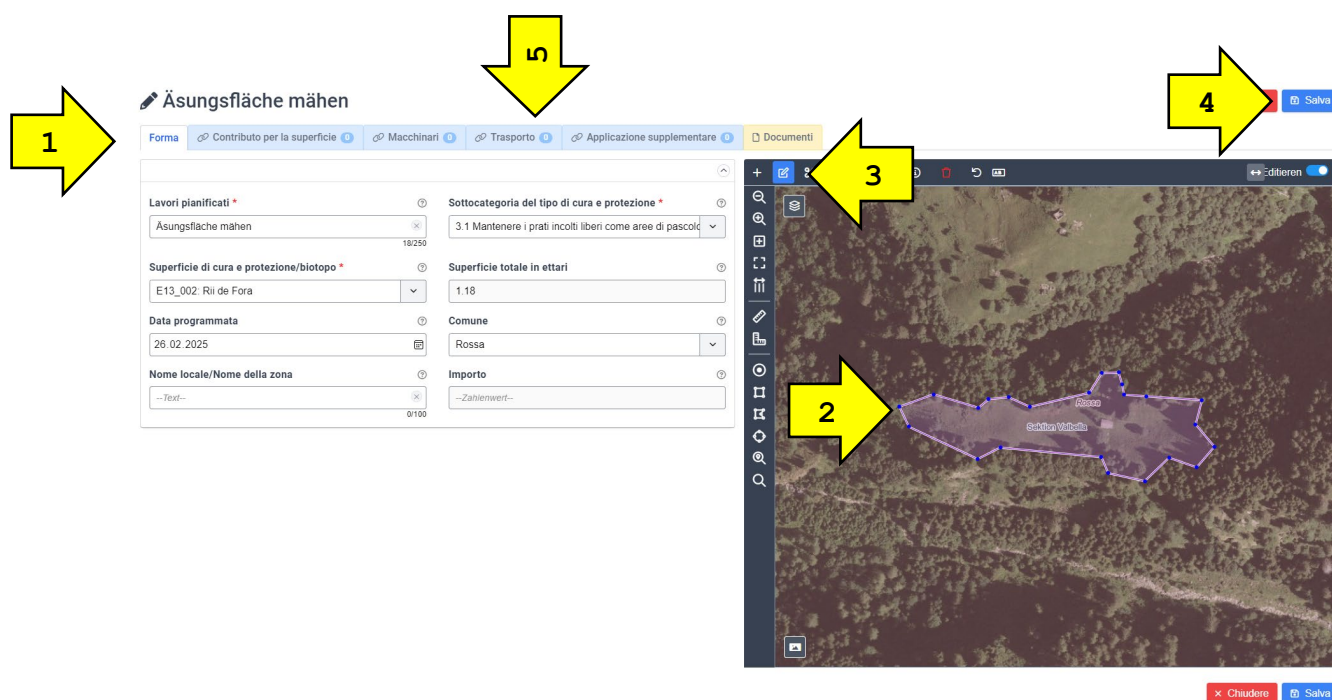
5

Äsungsfläche mähen

1

4

Salva

Forma | Contributo per la superficie 0 | Macchinari 0 | Trasporto 0 | Applicazione supplementare 0 | Documenti

3

Editieren

Lavori pianificati *

Äsungsfläche mähen

18/250

Sottocategoria del tipo di cura e protezione *

3.1 Mantenere i prati incolti liberi come aree di pascolo

Superficie di cura e protezione/biotopo *

E13_002: Rii de Fora

Superficie totale in ettari

1.18

Data programmata

26.02.2025

Comune

Rossa

Nome locale/Nome della zona

--Text--

0/100

Importo

--Zahlenwert--

2

Rossa

Sektion Valbella

× Chiudere

Salva